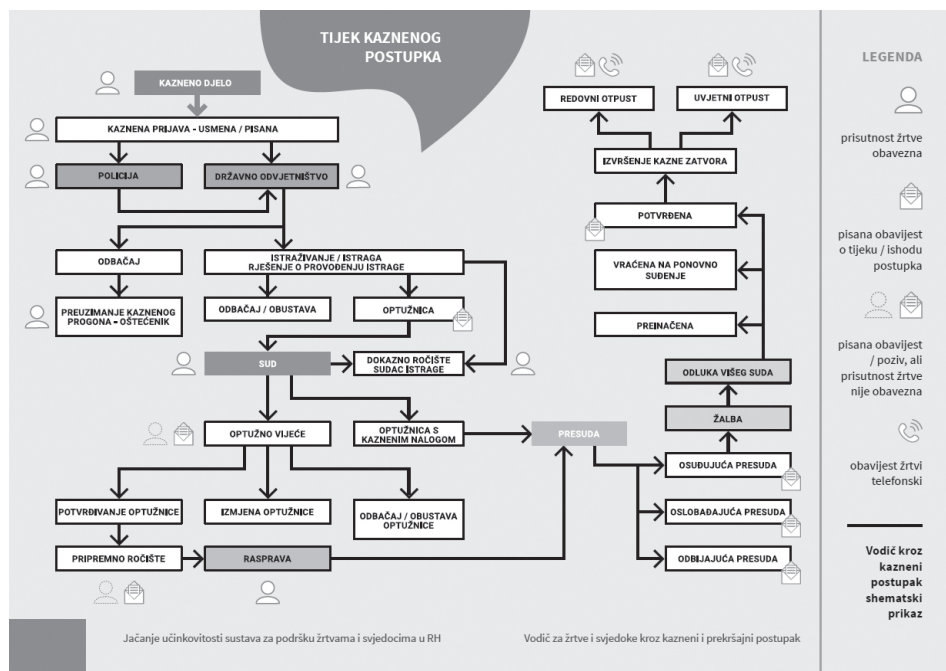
TIJEK KAZNENOG POSTUPKA

KAZNENO DJELO

KAZNENA PRIJAVA - USMENA / PISANA

POLICIJA

DRŽAVNO ODVJETNIŠTVO

ODBAČAJ

ISTRAŽIVANJE / ISTRAGA RJEŠENJE O PROVOĐENJU ISTRAGE

PREUZIMANJE KAZNENOG PROGONA - OŠTEĆENIK

ODBAČAJ / OBUSTAVA

OPTUŽNICA

SUD

DOKAZNO ROČIŠTE SUDAC ISTRAGE

OPTUŽNO VIJEĆE

OPTUŽNICA S KAZNENIM NALOGOM

PRESUDA

POTVRĐIVANJE OPTUŽNICE

IZMJENA OPTUŽNICE

ODBAČAJ / OBUSTAVA OPTUŽNICE

PRIPREMNO ROČIŠTE

RASPRAVA

REDOVNI OTPUST

UVJETNI OTPUST

IZVRŠENJE KAZNE ZATVORA

POTVRĐENA

VRAĆENA NA PONOVNO SUĐENJE

PREINAČENA

ODLUKA VIŠEG SUDA

ŽALBA

OSUĐUJUĆA PRESUDA

OSLOBAĐAJUĆA PRESUDA

ODBIJAJUĆA PRESUDA

LEGENDA

prisutnost žrtve obavezna

pisana obavijest o tijeku / ishodu postupka

pisana obavijest / poziv, ali prisutnost žrtve nije obavezna

obavijest žrtvi telefonski

Vodič kroz kazneni postupak shematski prikaz

Jačanje učinkovitosti sustava za podršku žrtvama i svjedocima u RH

Vodič za žrtve i svjedoke kroz kazneni i prekršajni postupak